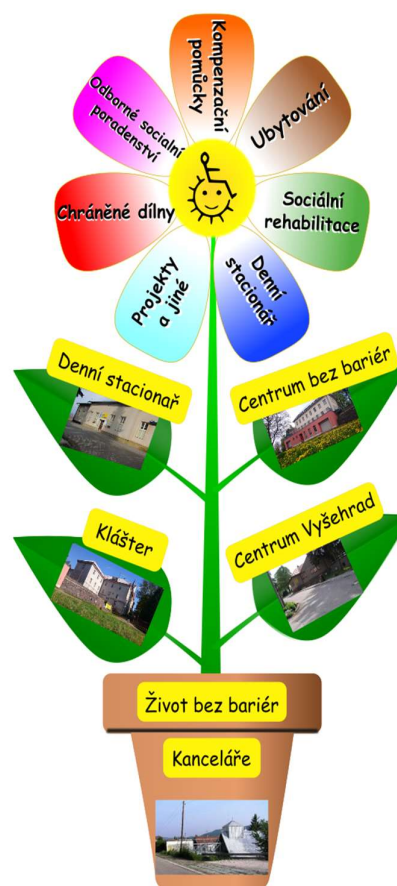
Kompenzační pomůcky

Ubytování

Sociální rehabilitace

Denní stacionář

Projekty a jiné

Chráněné dílny

Odborné sociální poradenství

Denní stacionař

Centrum bez bariér

Klášter

Centrum Vyšehrad

Život bez bariér

Kanceláře